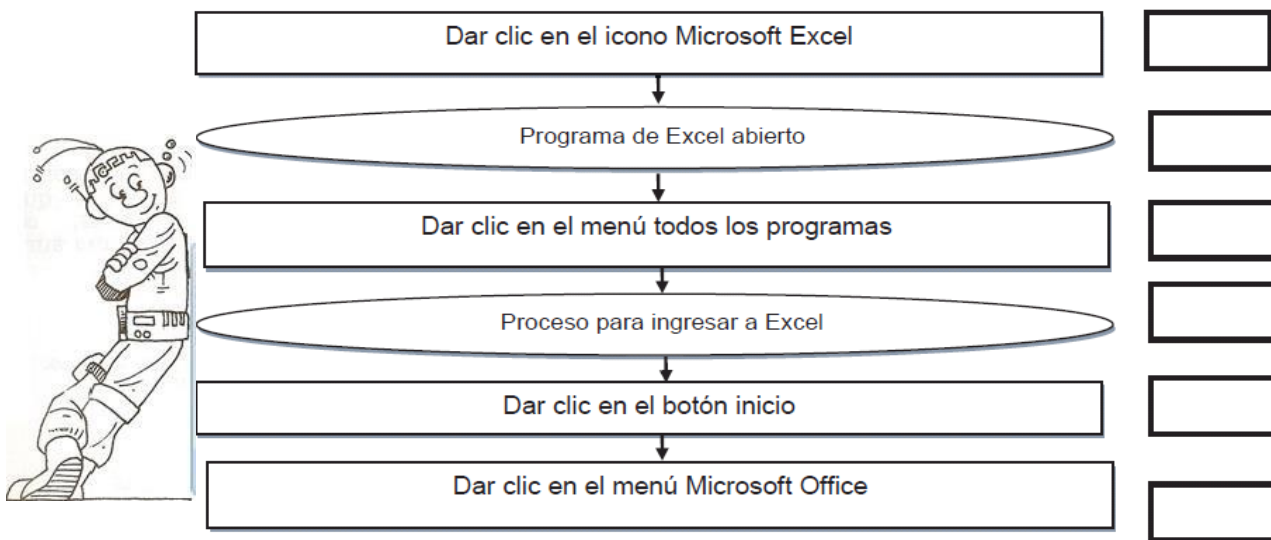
Dar clic en el icono Microsoft Excel

Programa de Excel abierto

Dar clic en el menú todos los programas

Proceso para ingresar a Excel

Dar clic en el botón inicio

Dar clic en el menú Microsoft Office